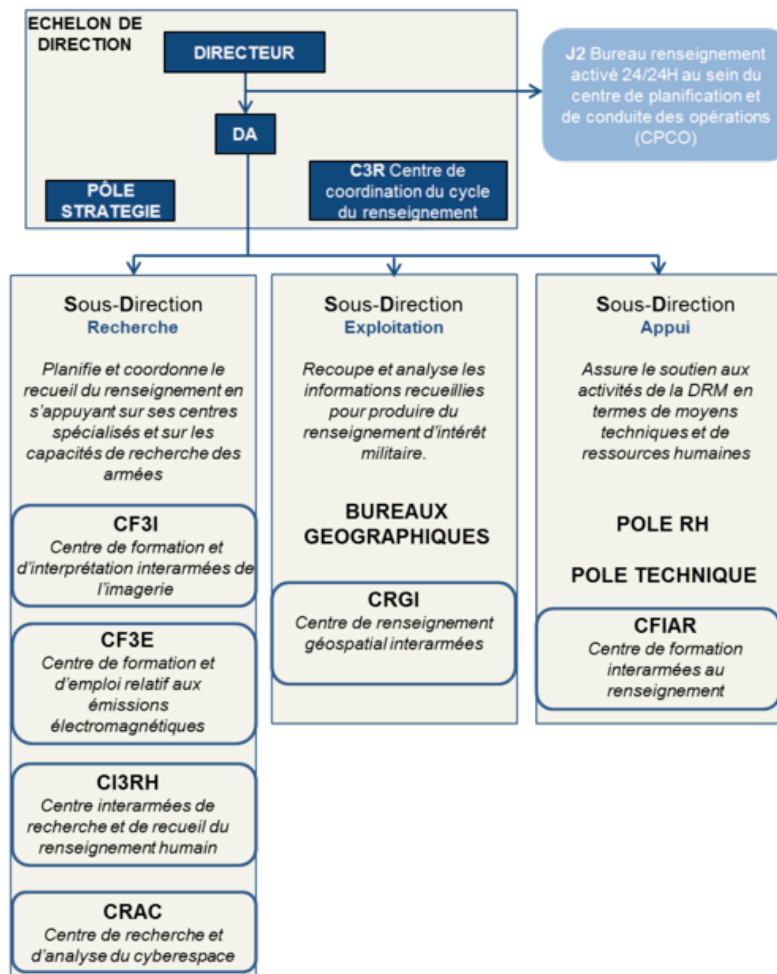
ECHELON DE DIRECTION

DIRECTEUR

J2 Bureau renseignement activé 24/24H au sein du centre de planification et de conduite des opérations (CPCO)

DA

PÔLE STRATEGIE

C3R Centre de coordination du cycle du renseignement

Sous-Direction
Recherche

Planifie et coordonne le recueil du renseignement en s'appuyant sur ses centres spécialisés et sur les capacités de recherche des armées

CF3I
Centre de formation et d'interprétation interarmées de l'imagerie

CF3E
Centre de formation et d'emploi relatif aux émissions électromagnétiques

CI3RH
Centre interarmées de recherche et de recueil du renseignement humain

CRAC
Centre de recherche et d'analyse du cyberespace

Sous-Direction
Exploitation

Recoupe et analyse les informations recueillies pour produire du renseignement d'intérêt militaire.

BUREAUX GEOGRAPHIQUES

CRGI
Centre de renseignement géospatial interarmées

Sous-Direction
Appui

Assure le soutien aux activités de la DRM en termes de moyens techniques et de ressources humaines

POLE RH

POLE TECHNIQUE

CFIAR
Centre de formation interarmées au renseignement